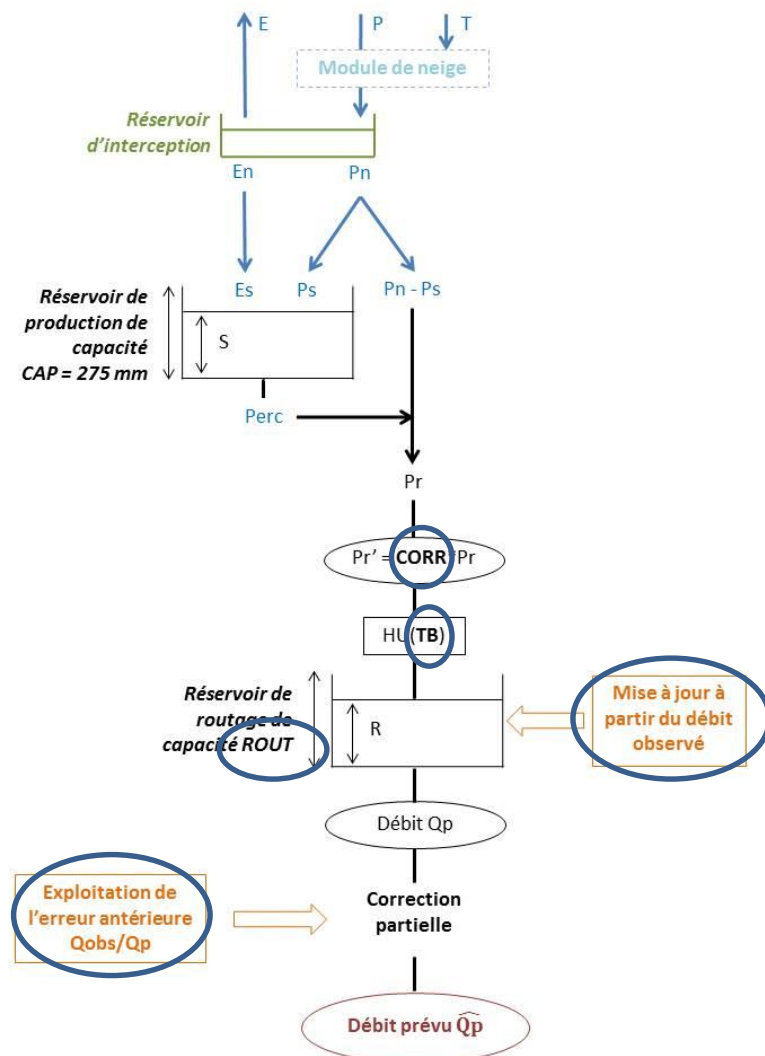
E
P
T
Module de neige

Réservoir d'interception

En
Pn

Es
Ps
Pn - Ps

Réservoir de production de capacité CAP = 275 mm

S

Perc

Pr

Pr' = CORR*Pr

HU(TB)

Réservoir de routage de capacité ROUT

R

Mise à jour à partir du débit observé

Débit Qp

Exploitation de l'erreur antérieure Qobs/Qp

Correction partielle

Débit prévu $\widehat{Qp}$